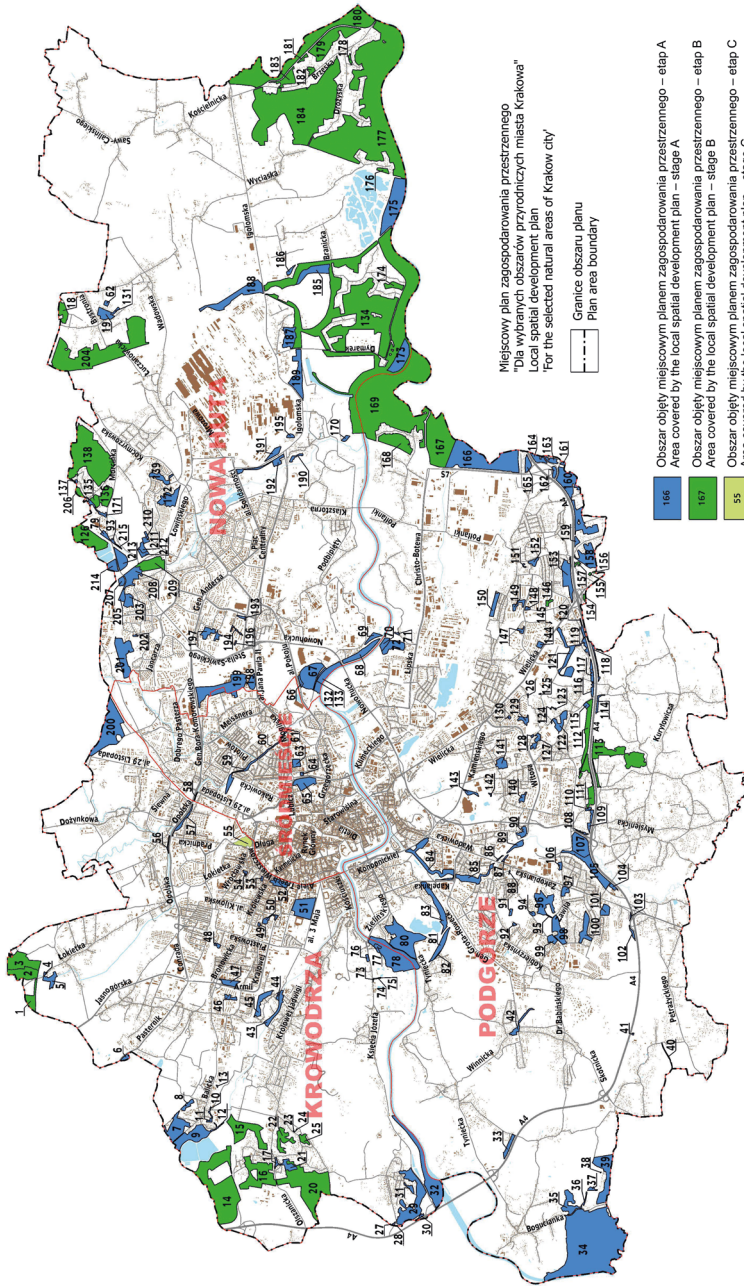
Miejscowy plan zagospodarowania przestrzennego
"Dla wybranych obszarów przyrodniczych miasta Krakowa"
Local spatial development plan
'For the selected natural areas of Krakow city'

Granice obszaru planu
Plan area boundary

166 Obszar objęty miejscowym planem zagospodarowania przestrzennego – etap A
Area covered by the local spatial development plan – stage A

167 Obszar objęty miejscowym planem zagospodarowania przestrzennego – etap B
Area covered by the local spatial development plan – stage B

55 Obszar objęty miejscowym planem zagospodarowania przestrzennego – etap C
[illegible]

NOWA HUTA
KROWODRZA
ŚRÓDMIEŚCIE
PODGÓRZE